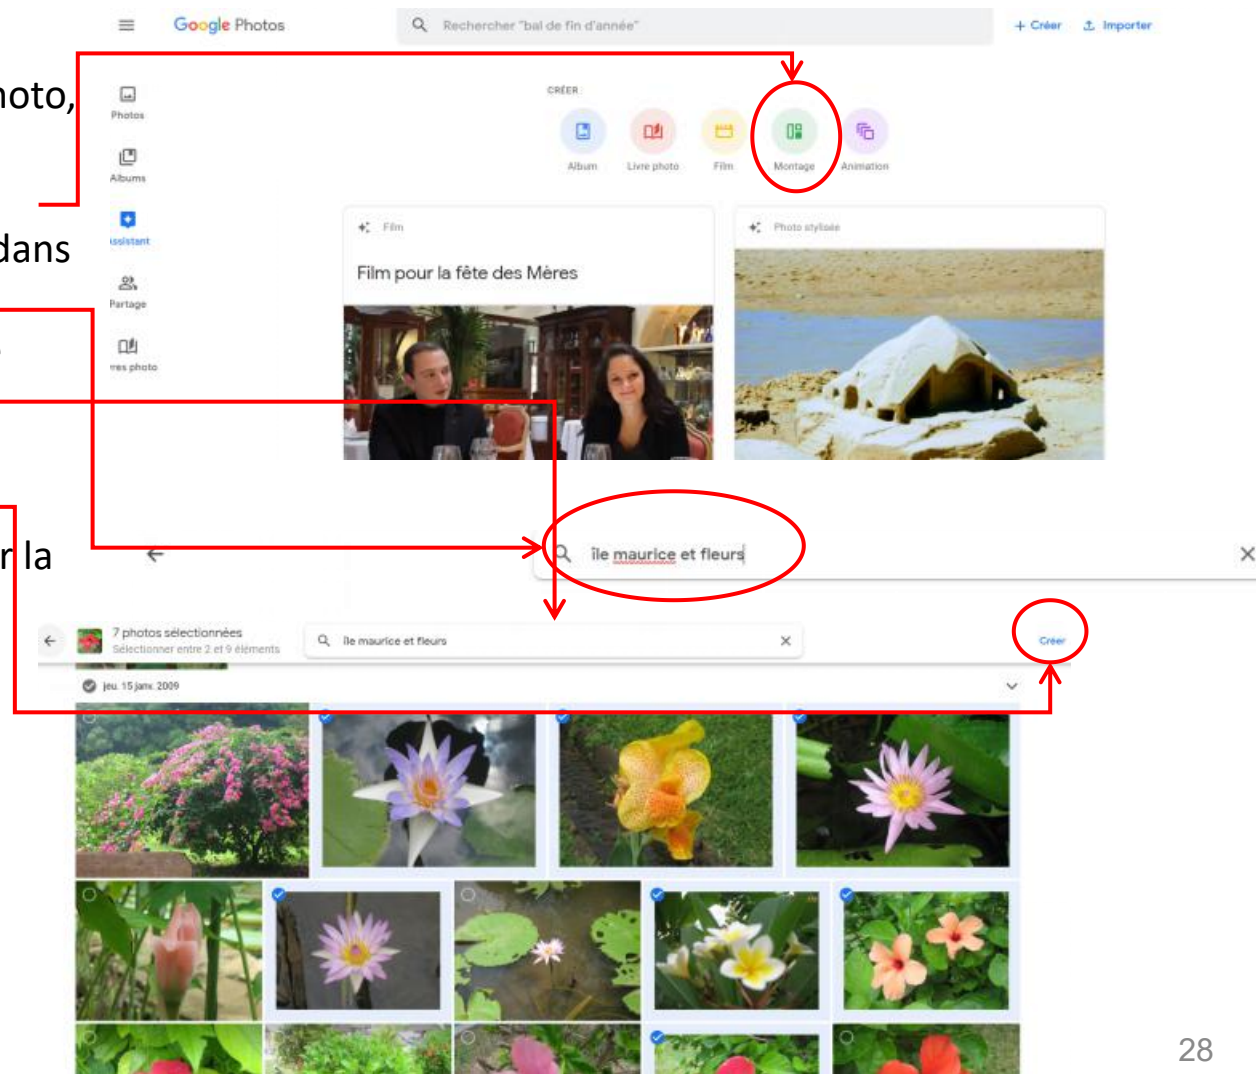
Google Photos

Rechercher "bal de fin d'année"

+ Créer

Importer

oto,

dans

r la

Photos

Albums

ssistant

Partage

res photo

CRÉER

Album

Livre photo

Film

Montage

Animation

Film

Film pour la fête des Mères

Photo stylisée

île maurice et fleurs

7 photos sélectionnées

Sélectionner entre 2 et 9 éléments

île maurice et fleurs

Créer

jeu. 15 janv. 2009

28